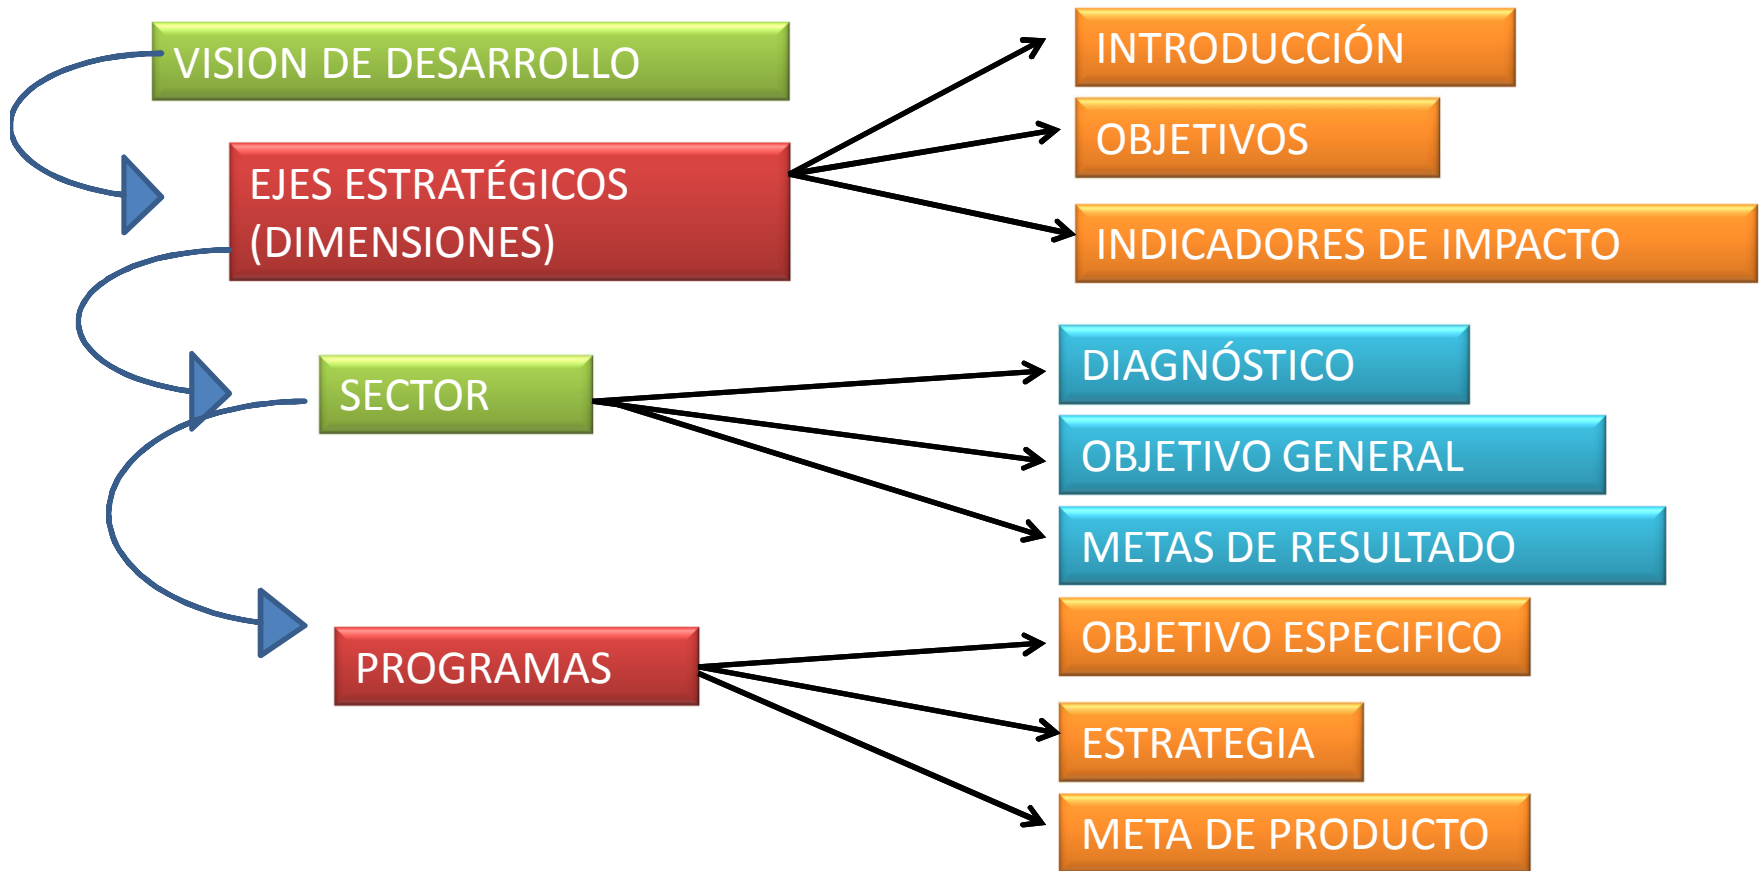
VISION DE DESARROLLO

EJES ESTRATÉGICOS (DIMENSIONES)

INTRODUCCIÓN

OBJETIVOS

INDICADORES DE IMPACTO

SECTOR

DIAGNÓSTICO

OBJETIVO GENERAL

METAS DE RESULTADO

PROGRAMAS

OBJETIVO ESPECIFICO

ESTRATEGIA

META DE PRODUCTO